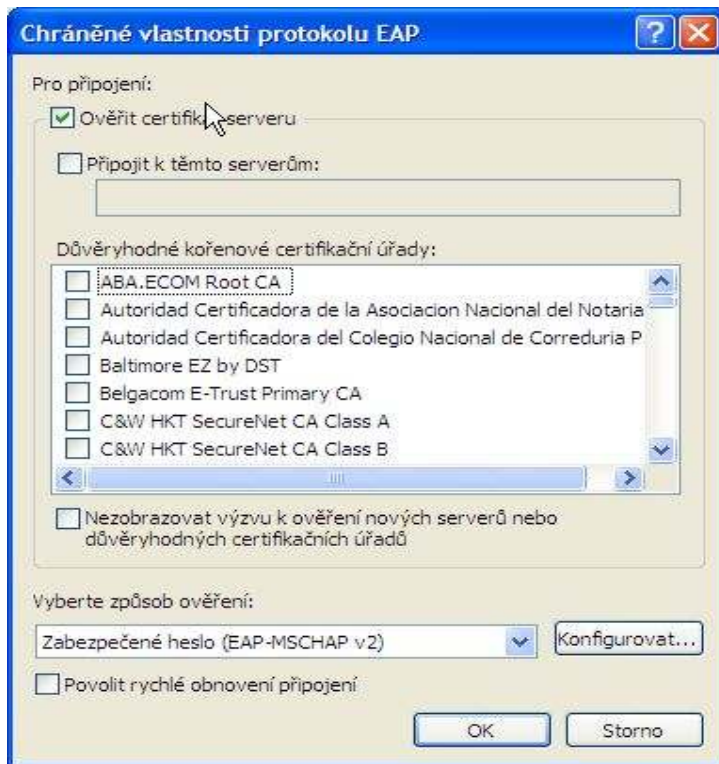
Chráněné vlastnosti protokolu EAP

Pro připojení:

Ověřit certifik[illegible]serveru

Připojit k těmto serverům:

Důvěryhodné kořenové certifikační úřady:

ABA.ECOM Root CA
Autoridad Certificadora de la Asociacion Nacional del Notaria
Autoridad Certificadora del Colegio Nacional de Correduria P
Baltimore EZ by DST
Belgacom E-Trust Primary CA
C&W HKT SecureNet CA Class A
C&W HKT SecureNet CA Class B

Nezobrazovat výzvu k ověření nových serverů nebo důvěryhodných certifikačních úřadů

Vyberte způsob ověření:

Zabezpečené heslo (EAP-MSCHAP v2)

Konfigurovat...

Povolit rychlé obnovení připojení

OK

Storno